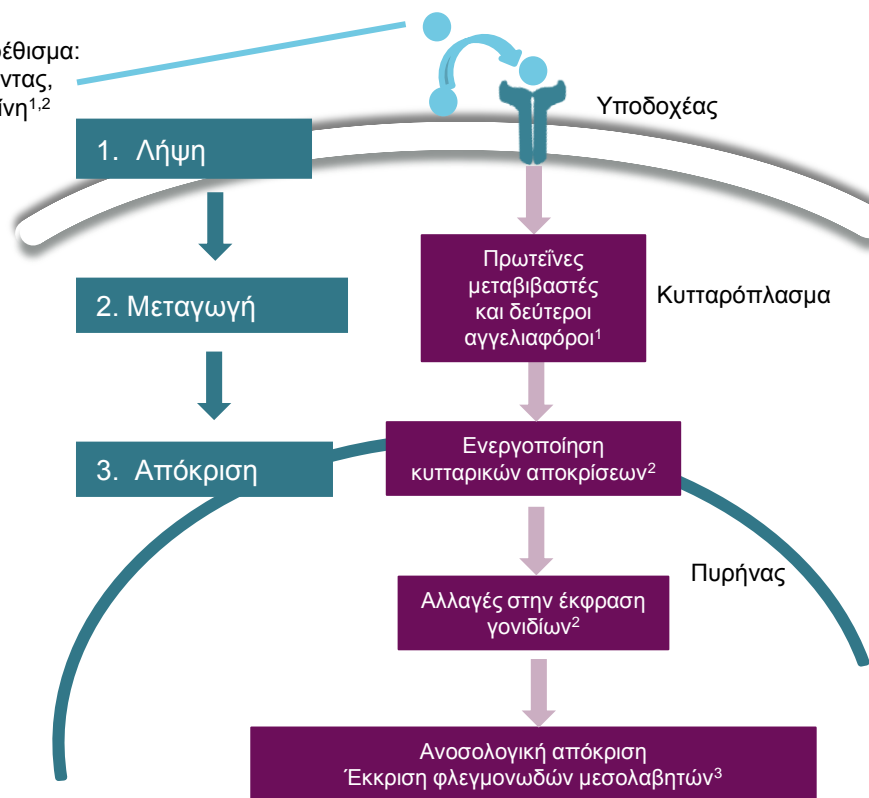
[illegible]έθισμα: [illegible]ντας, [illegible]ίνη$^{1,2}$

Υποδοχέας

1. Λήψη

Πρωτεΐνες μεταβιβαστές και δεύτεροι αγγελιαφόροι$^{1}$

Κυτταρόπλασμα

2. Μεταγωγή

Ενεργοποίηση κυτταρικών αποκρίσεων$^{2}$

3. Απόκριση

Πυρήνας

Αλλαγές στην έκφραση γονιδίων$^{2}$

Ανοσολογική απόκριση
Έκκριση φλεγμονωδών μεσολαβητών$^{3}$